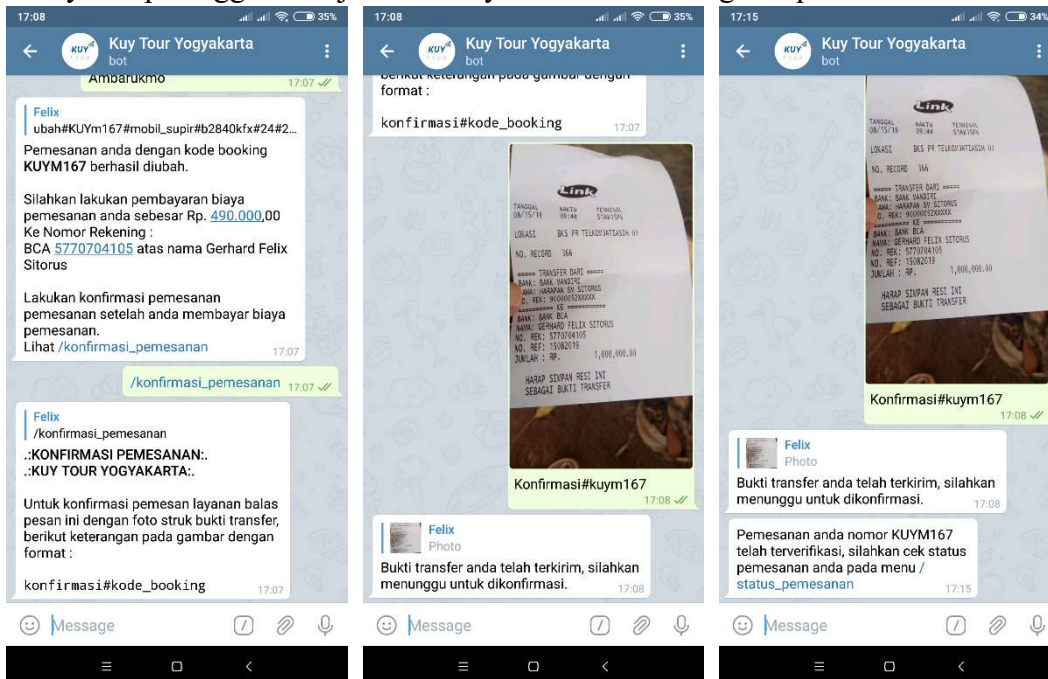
17:08
35%

Kuy Tour Yogyakarta
bot

Ambarukmo 17:07

Felix
ubah#KUYm167#mobil_supir#b2840kfx#24#2...
Pemesanan anda dengan kode booking **KUYM167** berhasil diubah.

Silahkan lakukan pembayaran biaya pemesanan anda sebesar Rp. 490.000,00 Ke Nomor Rekening :
BCA 5770704105 atas nama Gerhard Felix Sitorus

Lakukan konfirmasi pemesanan pemesanan setelah anda membayar biaya pemesanan.
Lihat /konfirmasi_pemesanan 17:07

/konfirmasi_pemesanan 17:07

Felix
/konfirmasi_pemesanan
.:KONFIRMASI PEMESANAN:.
.:KUY TOUR YOGYAKARTA:.

Untuk konfirmasi pemesan layanan balas pesan ini dengan foto struk bukti transfer, berikut keterangan pada gambar dengan format :

konfirmasi#kode_booking 17:07

Message

17:08
35%

Kuy Tour Yogyakarta
bot

berikut keterangan pada gambar dengan format :

konfirmasi#kode_booking 17:07

Link
TANGGAL 08/15/19 WAKTU 09:44 TERMINAL
LOKASI BLS PR TELKOMJATIASIH 01
NO. RECORD 366
===== TRANSFER DARI =====
BANK: BANK MANDIRI
NAMA: HARAPAN SH SITORUS
NO. REK: 900000052XXXXX
========== KE ==========
BANK: BANK BCA
NAMA: GERHARD FELIX SITORUS
NO. REK: 5770704105
NO. REF: 15082019
JUMLAH : RP. 1,000,000.00
HARAP SIMPAN RESI INI SEBAGAI BUKTI TRANSFER

Konfirmasi#kuym167 17:08

Felix
Photo
Bukti transfer anda telah terkirim, silahkan menunggu untuk dikonfirmasi. 17:08

Message

17:15
34%

Kuy Tour Yogyakarta
bot

Link
TANGGAL 08/15/19 WAKTU 09:44 TERMINAL
LOKASI BLS PR TELKOMJATIASIH 01
NO. RECORD 366
===== TRANSFER DARI =====
BANK: BANK MANDIRI
NAMA: HARAPAN SH SITORUS
NO. REK: 900000052XXXXX
========== KE ==========
BANK: BANK BCA
NAMA: GERHARD FELIX SITORUS
NO. REK: 5770704105
NO. REF: 15082019
JUMLAH : RP. 1,000,000.00
HARAP SIMPAN RESI INI SEBAGAI BUKTI TRANSFER

Konfirmasi#kuym167 17:08

Felix
Photo
Bukti transfer anda telah terkirim, silahkan menunggu untuk dikonfirmasi. 17:08

Pemesanan anda nomor KUYM167 telah terverifikasi, silahkan cek status pemesanan anda pada menu /status_pemesanan 17:15

Message